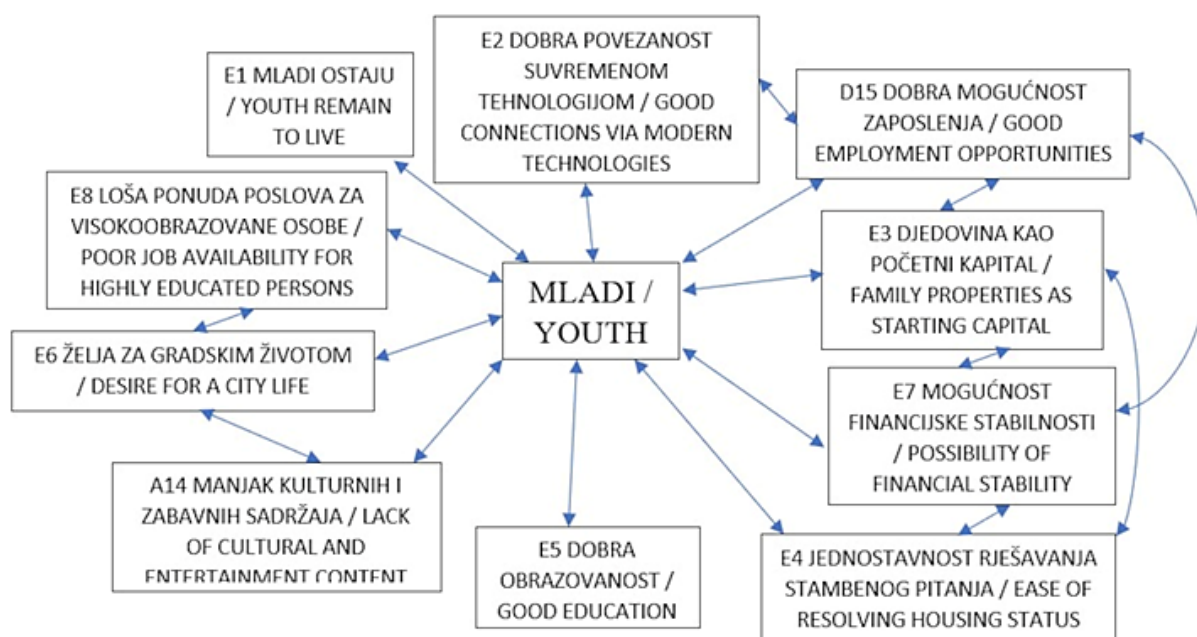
E1 MLADI OSTAJU / YOUTH REMAIN TO LIVE

E2 DOBRA POVEZANOST SUVREMENOM TEHNOLOGIJOM / GOOD CONNECTIONS VIA MODERN TECHNOLOGIES

D15 DOBRA MOGUĆNOST ZAPOSLENJA / GOOD EMPLOYMENT OPPORTUNITIES

E8 LOŠA PONUDA POSLOVA ZA VISOKOOBRAZOVANE OSOBE / POOR JOB AVAILABILITY FOR HIGHLY EDUCATED PERSONS

MLADI / YOUTH

E3 DJEDOVINA KAO POČETNI KAPITAL / FAMILY PROPERTIES AS STARTING CAPITAL

E6 ŽELJA ZA GRADSKIM ŽIVOTOM / DESIRE FOR A CITY LIFE

E7 MOGUĆNOST FINANCIJSKE STABILNOSTI / POSSIBILITY OF FINANCIAL STABILITY

A14 MANJAK KULTURNIH I ZABAVNIH SADRŽAJA / LACK OF CULTURAL AND ENTERTAINMENT CONTENT

E5 DOBRA OBRAZOVANOST / GOOD EDUCATION

E4 JEDNOSTAVNOST RJEŠAVANJA STAMBENOG PITANJA / EASE OF RESOLVING HOUSING STATUS